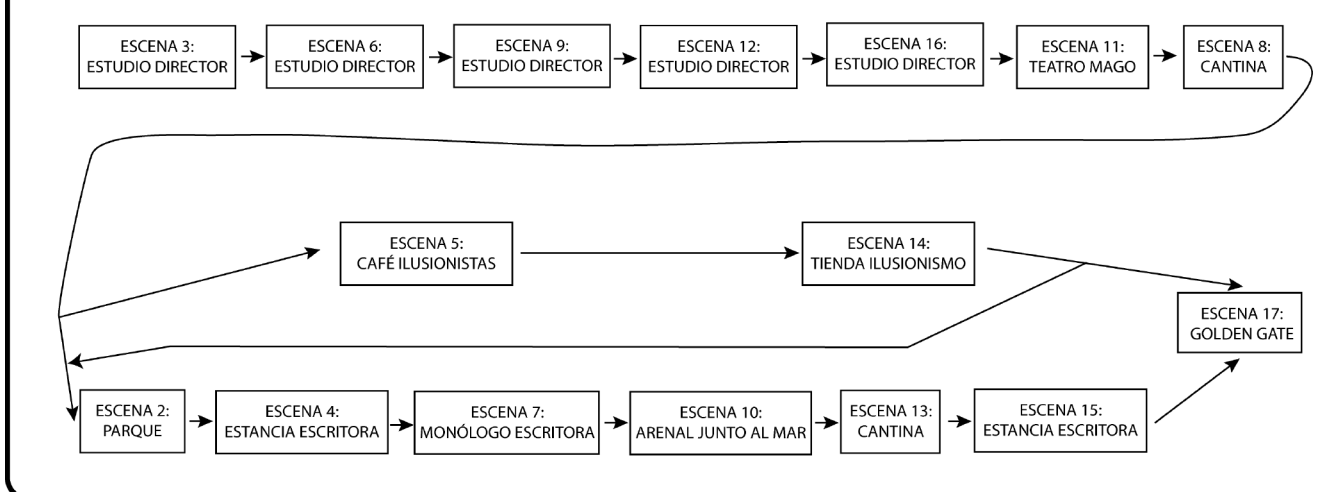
ESCENA 3:
ESTUDIO DIRECTOR

ESCENA 6:
ESTUDIO DIRECTOR

ESCENA 9:
ESTUDIO DIRECTOR

ESCENA 12:
ESTUDIO DIRECTOR

ESCENA 16:
ESTUDIO DIRECTOR

ESCENA 11:
TEATRO MAGO

ESCENA 8:
CANTINA

ESCENA 5:
CAFÉ ILUSIONISTAS

ESCENA 14:
TIENDA ILUSIONISMO

ESCENA 17:
GOLDEN GATE

ESCENA 2:
PARQUE

ESCENA 4:
ESTANCIA ESCRITORA

ESCENA 7:
MONÓLOGO ESCRITORA

ESCENA 10:
ARENAL JUNTO AL MAR

ESCENA 13:
CANTINA

ESCENA 15:
ESTANCIA ESCRITORA